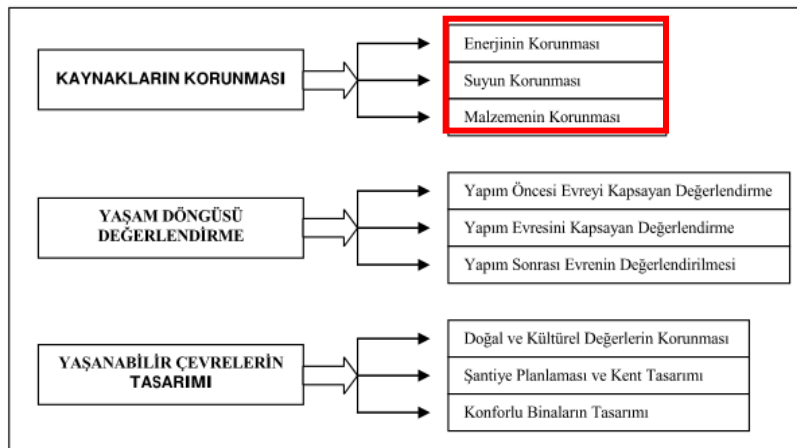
KAYNAKLARIN KORUNMASI

Enerjinin Korunması
Suyun Korunması
Malzemenin Korunması

YAŞAM DÖNGÜSÜ DEĞERLENDİRME

Yapım Öncesi Evreyi Kapsayan Değerlendirme
Yapım Evresini Kapsayan Değerlendirme
Yapım Sonrası Evrenin Değerlendirilmesi

YAŞANABİLİR ÇEVRELERİN TASARIMI

Doğal ve Kültürel Değerlerin Korunması
Şantiye Planlaması ve Kent Tasarımı
Konforlu Binaların Tasarımı